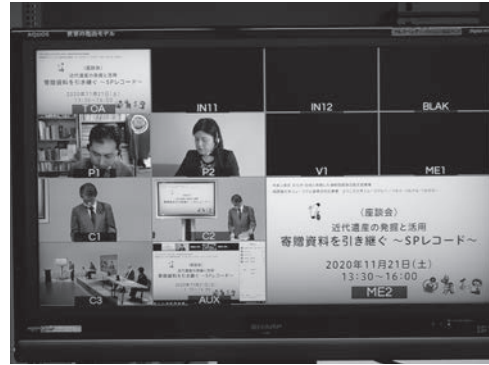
（座談会）
近代遺産の発掘と活用
寄贈資料を引き継ぐ ～SPレコード～

OA

IN11

IN12

BLAK

P1

P2

V1

ME1

C1

C2

C3

AUX

（座談会）
近代遺産の発掘と活用
寄贈資料を引き継ぐ ～SPレコード～
2020年11月21日（土）
13:30～16:00

ME2